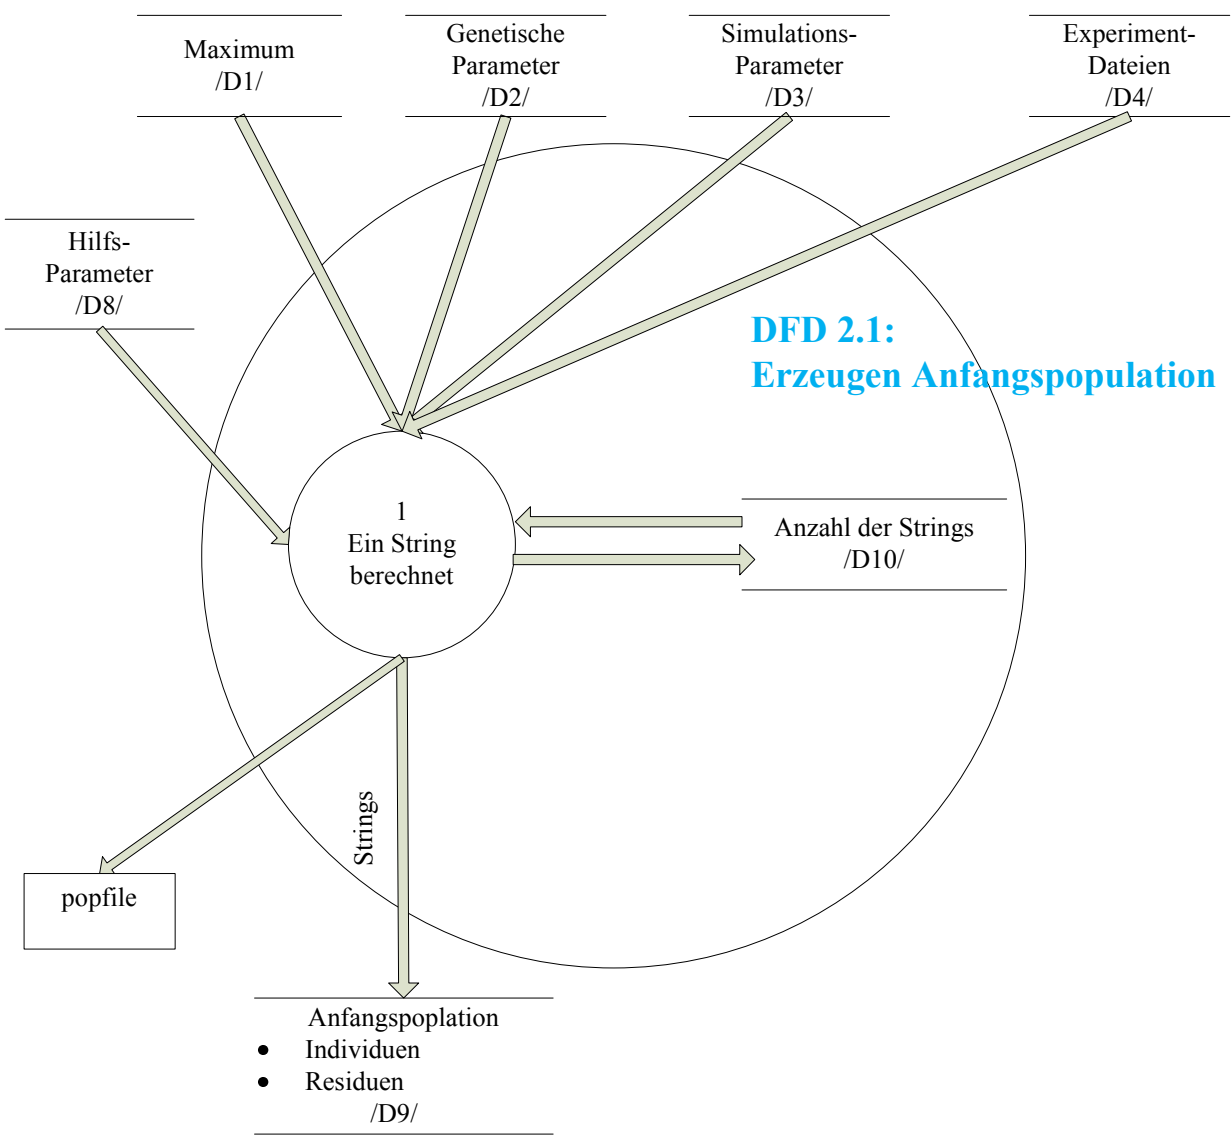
Maximum
/D1/

Genetische
Parameter
/D2/

Simulations-
Parameter
/D3/

Experiment-
Dateien
/D4/

Hilfs-
Parameter
/D8/

DFD 2.1:
Erzeugen Anfangspopulation

1
Ein String
berechnet

Anzahl der Strings
/D10/

Strings

popfile

Anfangspoplation
• Individuen
• Residuen
/D9/